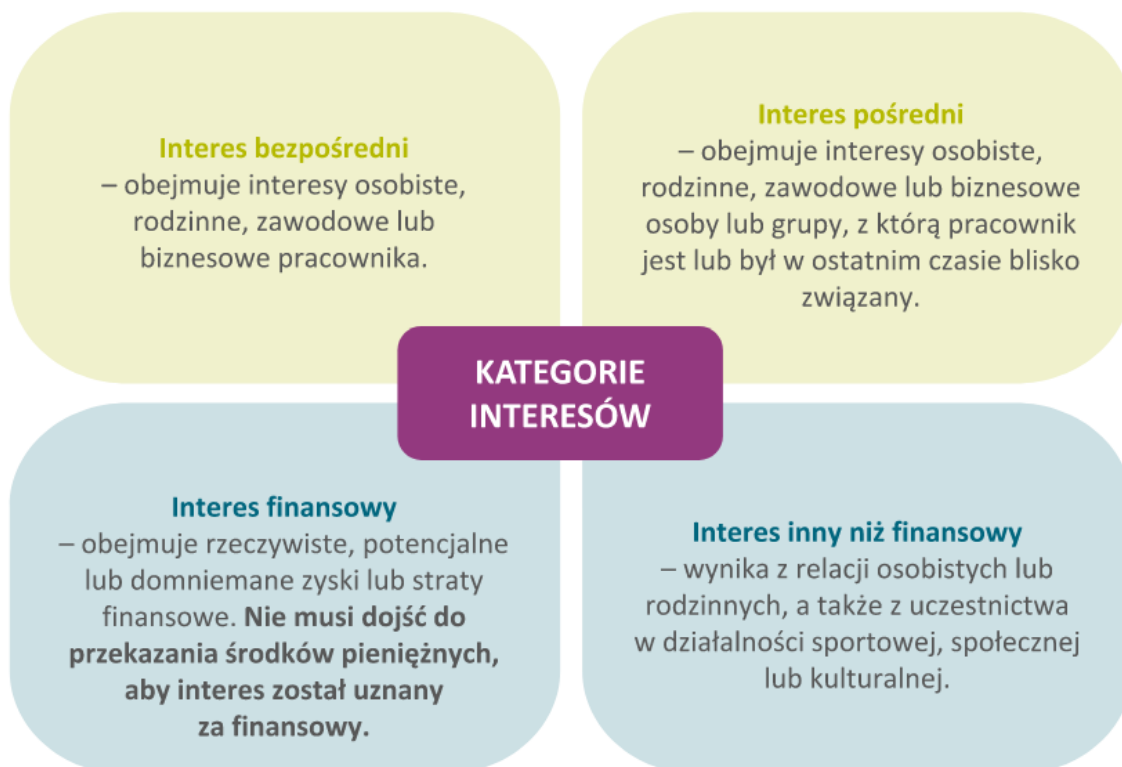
Interes bezpośredni
– obejmuje interesy osobiste, rodzinne, zawodowe lub biznesowe pracownika.

Interes pośredni
– obejmuje interesy osobiste, rodzinne, zawodowe lub biznesowe osoby lub grupy, z którą pracownik jest lub był w ostatnim czasie blisko związany.

KATEGORIE INTERESÓW

Interes finansowy
– obejmuje rzeczywiste, potencjalne lub domniemane zyski lub straty finansowe. **Nie musi dojść do przekazania środków pieniężnych, aby interes został uznany za finansowy.**

Interes inny niż finansowy
– wynika z relacji osobistych lub rodzinnych, a także z uczestnictwa w działalności sportowej, społecznej lub kulturalnej.